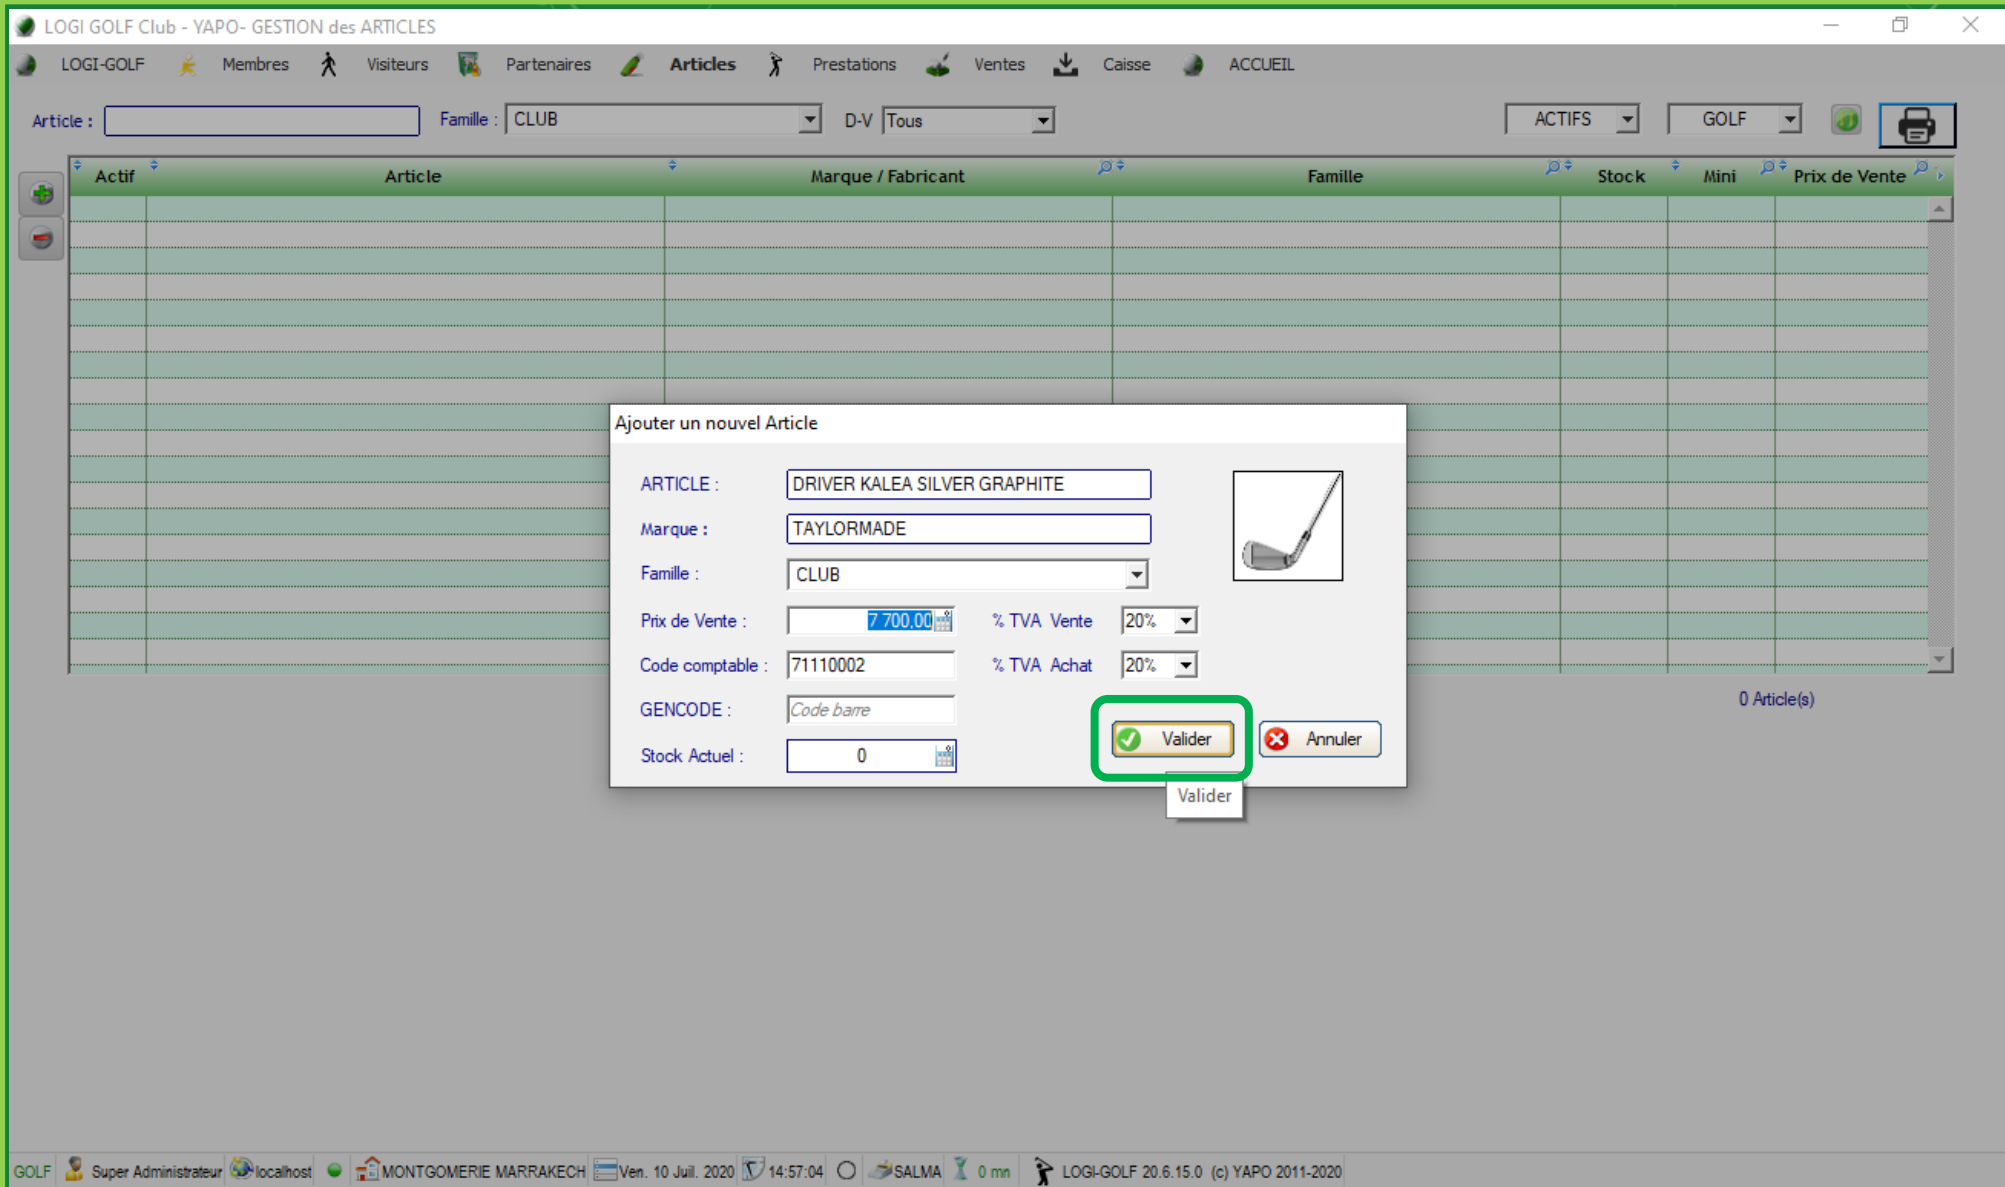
LOGI GOLF Club - YAPO- GESTION des ARTICLES

LOGI-GOLF Membres Visiteurs Partenaires Articles Prestations Ventes Caisse ACCUEIL

Article : Famille : CLUB D-V Tous ACTIFS GOLF

| Actif | Article | Marque / Fabricant | Famille | Stock | Mini | Prix de Vente |
|---|---|---|---|---|---|---|

0 Article(s)

Ajouter un nouvel Article

ARTICLE : DRIVER KALEA SILVER GRAPHITE

Marque : TAYLORMADE

Famille : CLUB

Prix de Vente : 7 700,00 % TVA Vente 20%

Code comptable : 71110002 % TVA Achat 20%

GENCODE : Code barre

Stock Actuel : 0

Valider Annuler

Valider

GOLF Super Administrateur localhost MONTGOMERIE MARRAKECH Ven. 10 Juil. 2020 14:57:04 SALMA 0 mn LOGI-GOLF 20.6.15.0 (c) YAPO 2011-2020